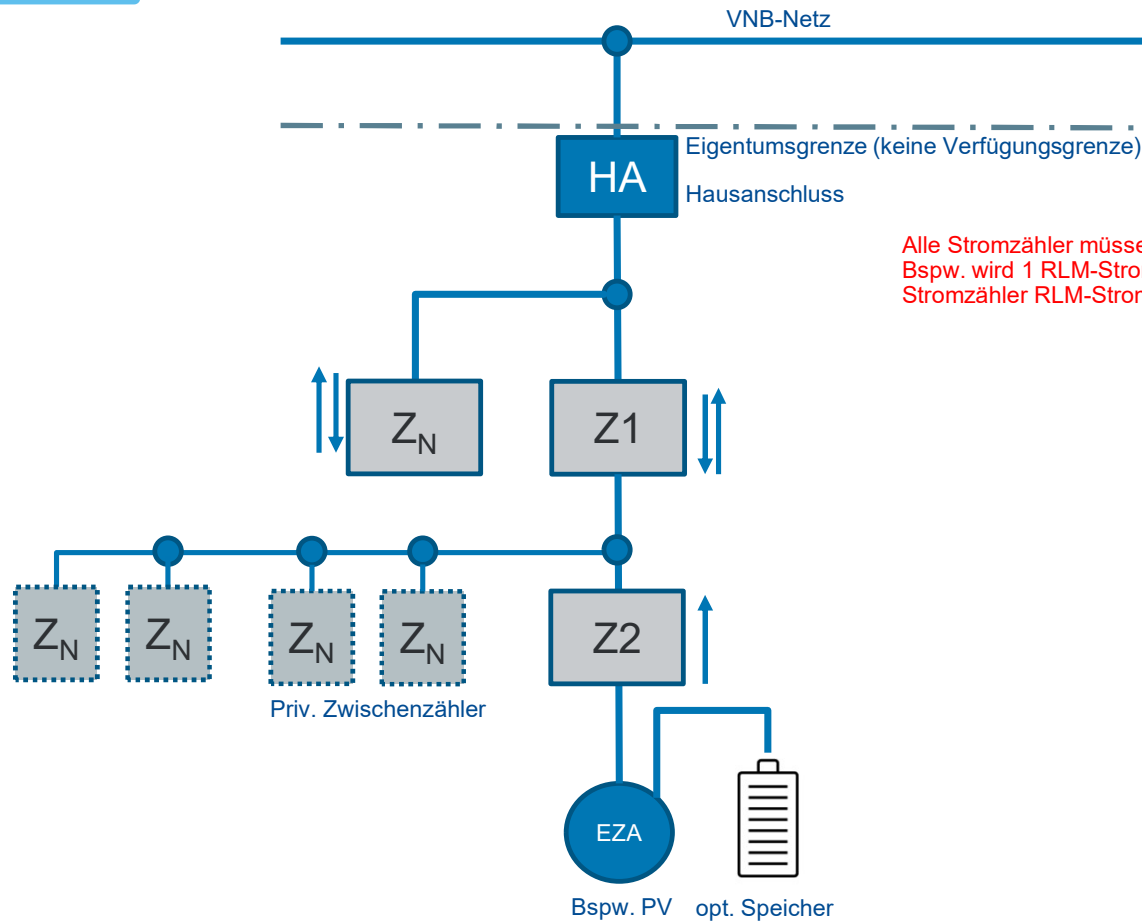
VNB-Netz

HA

Eigentumsgrenze (keine Verfügungsgrenze)

Hausanschluss

Alle Stromzähler müsse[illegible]
Bspw. wird 1 RLM-Stro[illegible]
Stromzähler RLM-Stron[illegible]

$Z_N$

Z1

$Z_N$

$Z_N$

$Z_N$

$Z_N$

Z2

Priv. Zwischenzähler

EZA

Bspw. PV

opt. Speicher